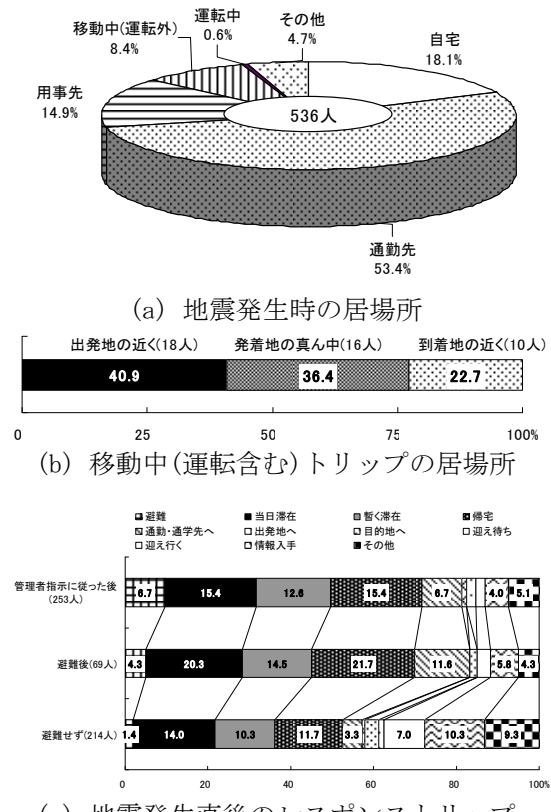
移動中(運転外)
8.4%
運転中
0.6%
その他
4.7%
自宅
18.1%
用事先
14.9%
536人
通勤先
53.4%

(a) 地震発生時の居場所

出発地の近く(18人)
発着地の真ん中(16人)
到着地の近く(10人)
40.9
36.4
22.7
0
25
50
75
100%

(b) 移動中(運転含む)トリップの居場所

避難
当日滞在
暫く滞在
帰宅
通勤・通学先へ
出発地へ
目的地へ
迎え待ち
迎え行く
情報入手
その他

管理者指示に従った後 (253人)
6.7
15.4
12.6
15.4
6.7
4.0
5.1

避難後(69人)
4.3
20.3
14.5
21.7
11.6
5.8
4.3

避難せず(214人)
1.4
14.0
10.3
11.7
3.3
7.0
10.3
9.3

0
20
40
60
80
100%

(c) 地震発生直後のレスポンストリップ